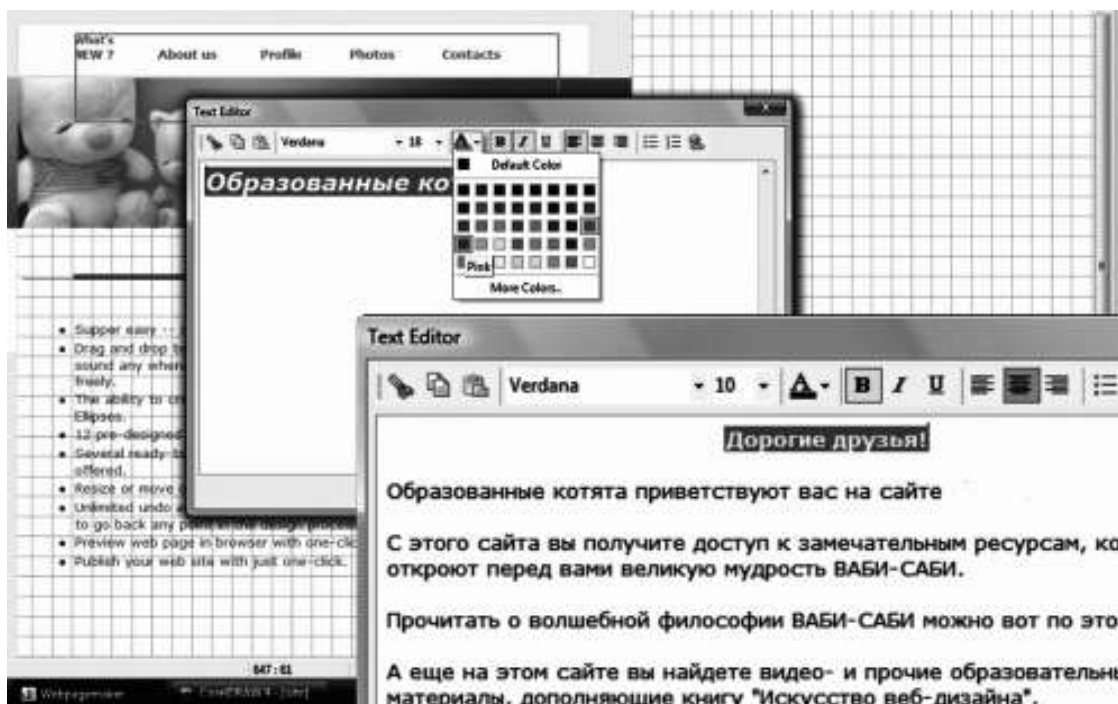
What's NEW ?

About us

Profile

Photos

Contacts

Text Editor

Verdana

18

Default Color

Pink

More Colors...

Образованные ко

• Supper easy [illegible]
• Drag and drop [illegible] sound any where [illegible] freely.
• The ability to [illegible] Ellipses.
• 12 pre-designed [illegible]
• Several ready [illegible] offered.
• Resize or move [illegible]
• Unlimited undo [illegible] to go back any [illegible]
• Preview web page in browser with one-clic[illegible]
• Publish your web site with just one-click.

847 : 61

Webpagemaker

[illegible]

Text Editor

Verdana

10

B I U

Дорогие друзья!

Образованные котята приветствуют вас на сайте

С этого сайта вы получите доступ к замечательным ресурсам, ко откроют перед вами великую мудрость ВАБИ-САБИ.

Прочитать о волшебной философии ВАБИ-САБИ можно вот по это

А еще на этом сайте вы найдете видео- и прочие образовательн материалы, дополняющие книгу "Искусство веб-дизайна".